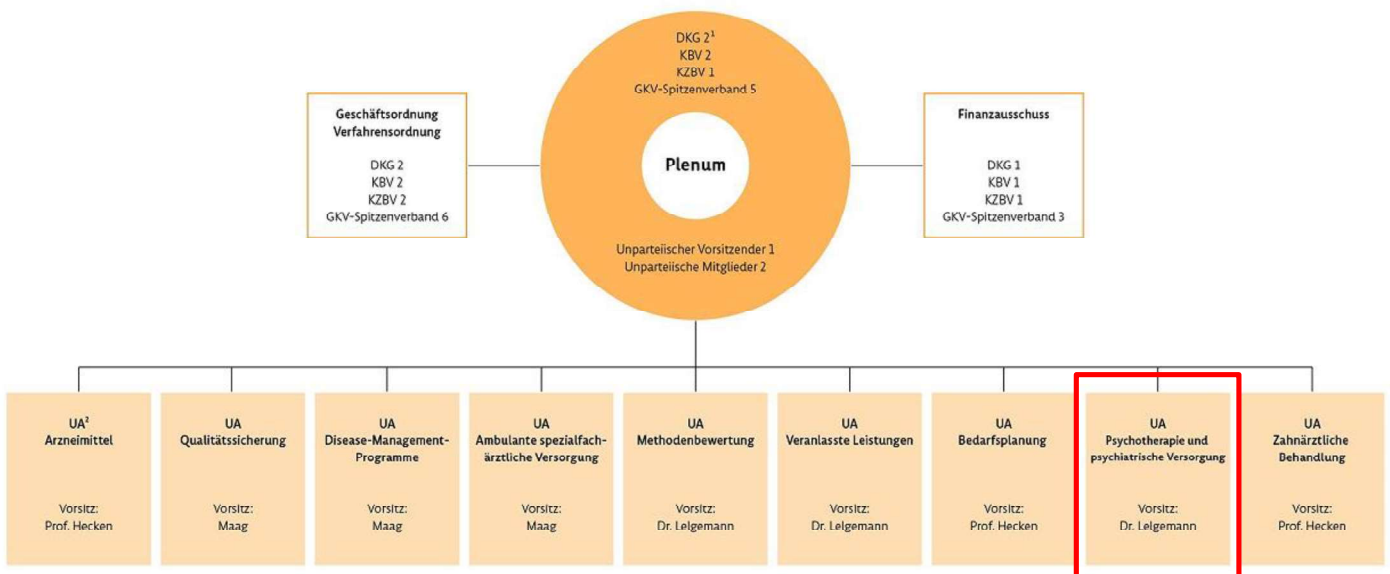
DKG $2^1$
KBV 2
KZBV 1
GKV-Spitzenverband 5

Plenum

Unparteiischer Vorsitzender 1
Unparteiische Mitglieder 2

Geschäftsordnung
Verfahrensordnung

DKG 2
KBV 2
KZBV 2
GKV-Spitzenverband 6

Finanzausschuss

DKG 1
KBV 1
KZBV 1
GKV-Spitzenverband 3

$UA^2$
Arzneimittel

Vorsitz:
Prof. Hecken

UA
Qualitätssicherung

Vorsitz:
Maag

UA
Disease-Management-Programme

Vorsitz:
Maag

UA
Ambulante spezialfachärztliche Versorgung

Vorsitz:
Maag

UA
Methodenbewertung

Vorsitz:
Dr. Lelgemann

UA
Veranlasste Leistungen

Vorsitz:
Dr. Lelgemann

UA
Bedarfsplanung

Vorsitz:
Prof. Hecken

UA
Psychotherapie und psychiatrische Versorgung

Vorsitz:
Dr. Lelgemann

UA
Zahnärztliche Behandlung

Vorsitz:
Prof. Hecken